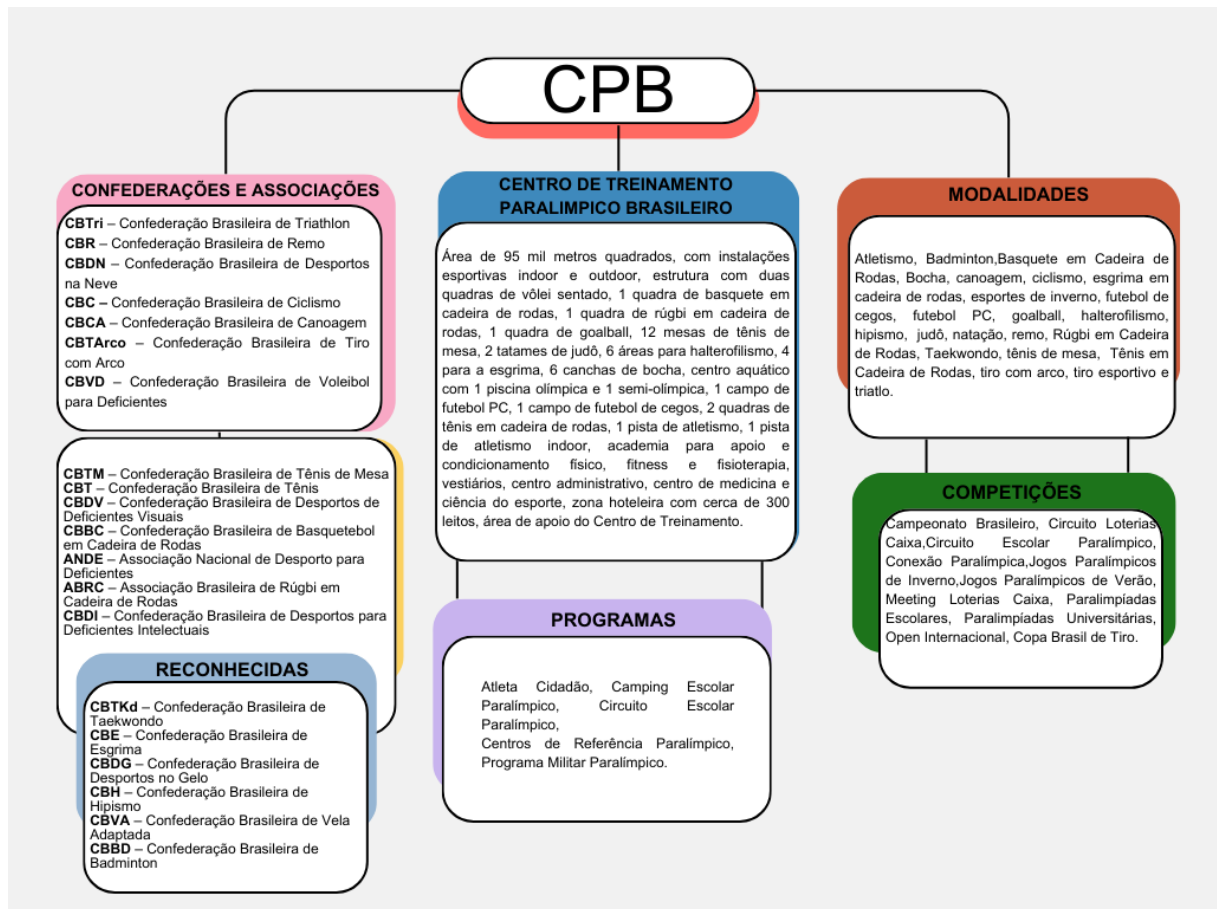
CPB

CONFEDERAÇÕES E ASSOCIAÇÕES

CBTri – Confederação Brasileira de Triathlon
CBR – Confederação Brasileira de Remo
CBDN – Confederação Brasileira de Desportos na Neve
CBC – Confederação Brasileira de Ciclismo
CBCA – Confederação Brasileira de Canoagem
CBTArco – Confederação Brasileira de Tiro com Arco
CBVD – Confederação Brasileira de Voleibol para Deficientes

CBTM – Confederação Brasileira de Tênis de Mesa
CBT – Confederação Brasileira de Tênis
CBDV – Confederação Brasileira de Desportos de Deficientes Visuais
CBBC – Confederação Brasileira de Basquetebol em Cadeira de Rodas
ANDE – Associação Nacional de Desporto para Deficientes
ABRC – Associação Brasileira de Rúgbi em Cadeira de Rodas
CBDI – Confederação Brasileira de Desportos para Deficientes Intelectuais

RECONHECIDAS

CBTKd – Confederação Brasileira de Taekwondo
CBE – Confederação Brasileira de Esgrima
CBDG – Confederação Brasileira de Desportos no Gelo
CBH – Confederação Brasileira de Hipismo
CBVA – Confederação Brasileira de Vela Adaptada
CBBD – Confederação Brasileira de Badminton

CENTRO DE TREINAMENTO PARALIMPICO BRASILEIRO

Área de 95 mil metros quadrados, com instalações esportivas indoor e outdoor, estrutura com duas quadras de vôlei sentado, 1 quadra de basquete em cadeira de rodas, 1 quadra de rúgbi em cadeira de rodas, 1 quadra de goalball, 12 mesas de tênis de mesa, 2 tatames de judô, 6 áreas para halterofilismo, 4 para a esgrima, 6 canchas de bocha, centro aquático com 1 piscina olímpica e 1 semi-olímpica, 1 campo de futebol PC, 1 campo de futebol de cegos, 2 quadras de tênis em cadeira de rodas, 1 pista de atletismo, 1 pista de atletismo indoor, academia para apoio e condicionamento físico, fitness e fisioterapia, vestiários, centro administrativo, centro de medicina e ciência do esporte, zona hoteleira com cerca de 300 leitos, área de apoio do Centro de Treinamento.

PROGRAMAS

Atleta Cidadão, Camping Escolar Paralímpico, Circuito Escolar Paralímpico,
Centros de Referência Paralímpico, Programa Militar Paralímpico.

MODALIDADES

Atletismo, Badminton,Basquete em Cadeira de Rodas, Bocha, canoagem, ciclismo, esgrima em cadeira de rodas, esportes de inverno, futebol de cegos, futebol PC, goalball, halterofilismo, hipismo, judô, natação, remo, Rúgbi em Cadeira de Rodas, Taekwondo, tênis de mesa, Tênis em Cadeira de Rodas, tiro com arco, tiro esportivo e triatlo.

COMPETIÇÕES

Campeonato Brasileiro, Circuito Loterias Caixa,Circuito Escolar Paralímpico, Conexão Paralímpica,Jogos Paralímpicos de Inverno,Jogos Paralímpicos de Verão, Meeting Loterias Caixa, Paralimpíadas Escolares, Paralimpíadas Universitárias, Open Internacional, Copa Brasil de Tiro.